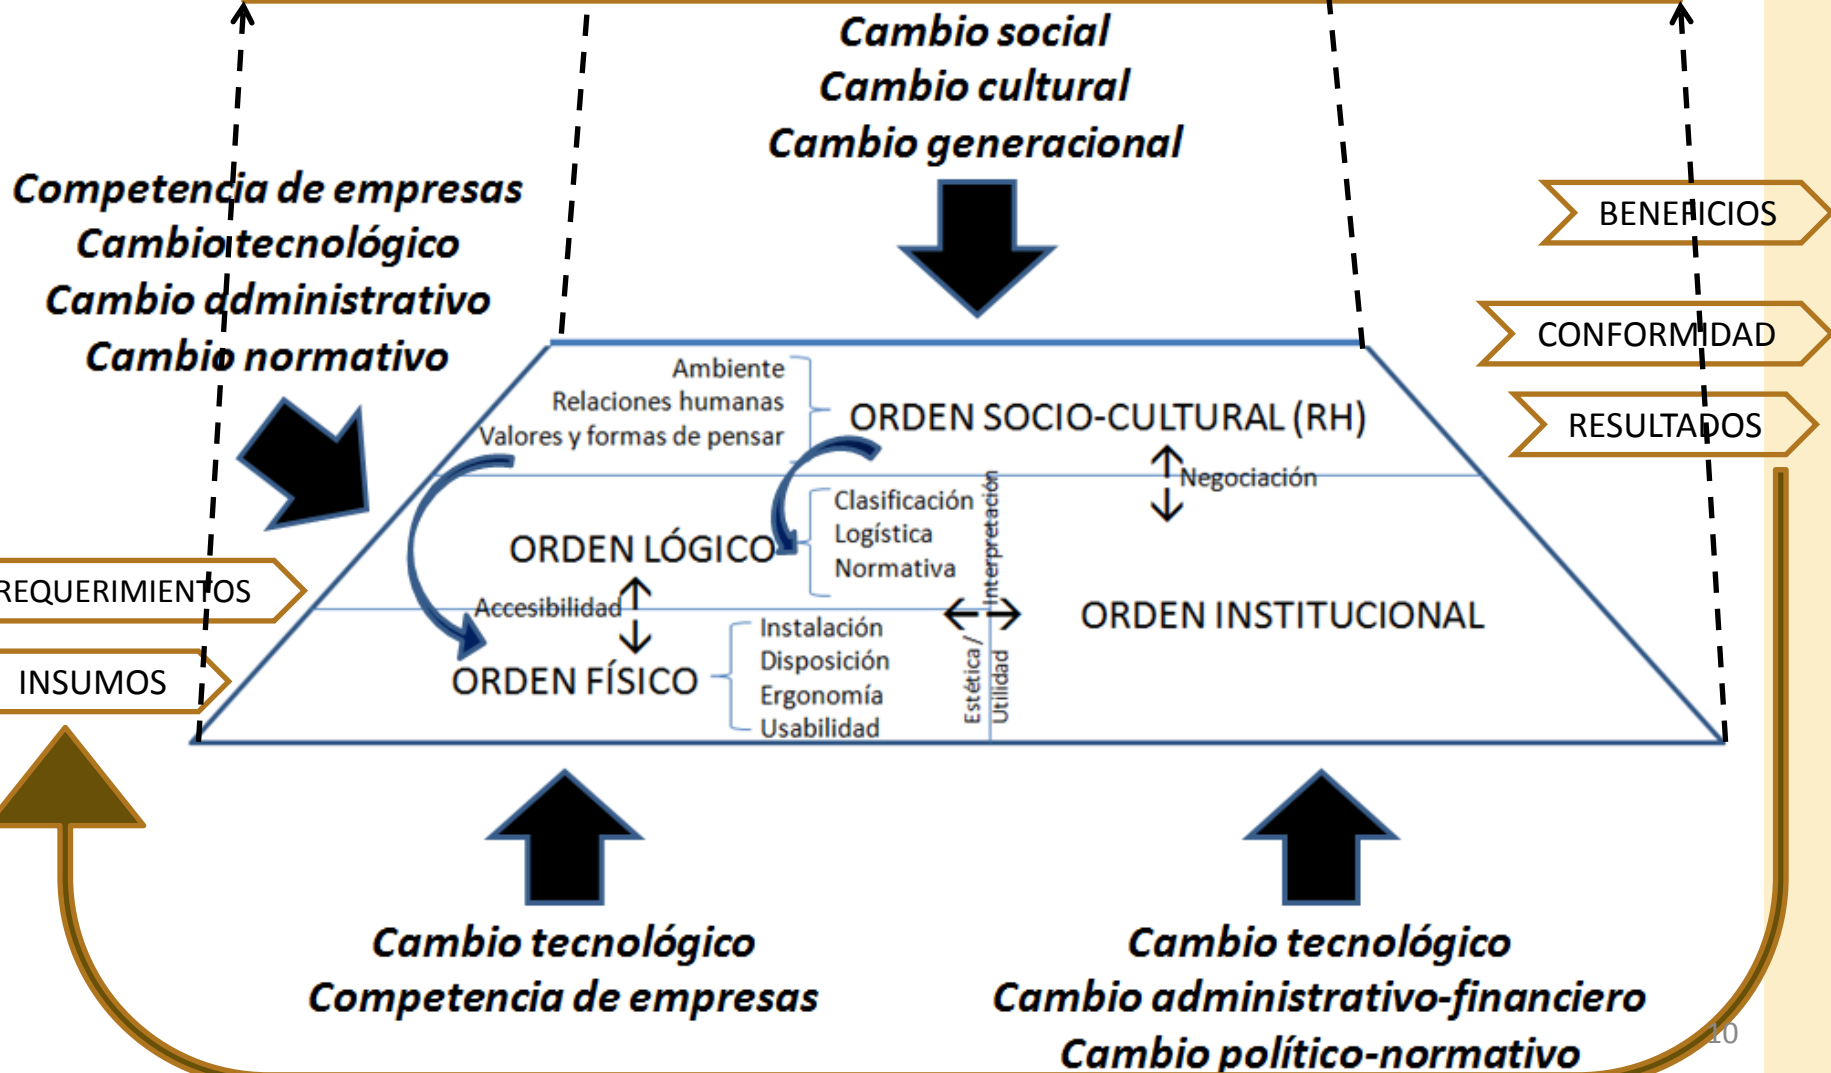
Cambio social
Cambio cultural
Cambio generacional

Competencia de empresas
Cambio tecnológico
Cambio administrativo
Cambio normativo

BENEFICIOS
CONFORMIDAD
RESULTADOS

Ambiente
Relaciones humanas
Valores y formas de pensar

ORDEN SOCIO-CULTURAL (RH)

Negociación

Clasificación
Logística
Normativa

Interpretación

ORDEN LÓGICO

Accesibilidad

REQUERIMIENTOS
INSUMOS

Instalación
Disposición
Ergonomía
Usabilidad

ORDEN FÍSICO

Estética / Utilidad

ORDEN INSTITUCIONAL

Cambio tecnológico
Competencia de empresas

Cambio tecnológico
Cambio administrativo-financiero
Cambio político-normativo

10